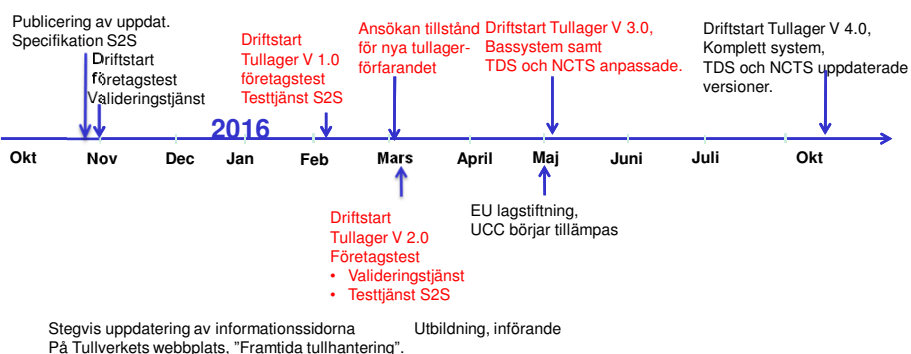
Publicering av uppdat. Specifikation S2S

Driftstart företagstest Valideringstjänst

Driftstart Tullager V 1.0 företagstest Testtjänst S2S

Ansökan tillstånd för nya tullagerförfarandet

Driftstart Tullager V 3.0, Bassystem samt TDS och NCTS anpassade.

Driftstart Tullager V 4.0, Komplett system, TDS och NCTS uppdaterade versioner.

2016

Okt Nov Dec Jan Feb Mars April Maj Juni Juli Okt

Driftstart Tullager V 2.0 Företagstest
• Valideringstjänst
• Testtjänst S2S

EU lagstiftning, UCC börjar tillämpas

Stegvis uppdatering av informationssidorna På Tullverkets webbplats, "Framtida tullhantering".

Utbildning, införande